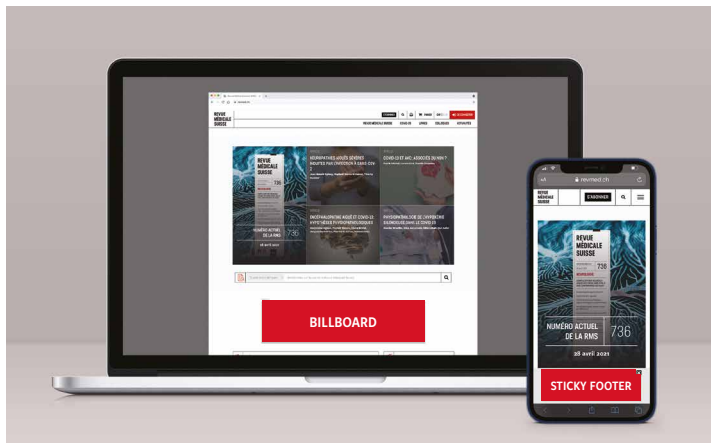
REVUE MÉDICALE SUISSE

S'ABONNER

REVUE MÉDICALE SUISSE

COVID-19

LIVRES

COLLOQUES

ACTUALITÉS

REVUE MÉDICALE SUISSE

736

NUMÉRO ACTUEL DE LA RMS

28 avril 2021

NÉOROPATHIES AIGUËS SÉVÈRES INDUITES PAR L'INFECTION À SARS-COV-2

COVID-19 ET AVC, ASSOCIÉS OU NON ?

ENCÉPHALOPATHIE AIGUË ET COVID-19 : HYPOTHÈSES PHYSIOPATHOLOGIQUES

PHYSIOPATHOLOGIE DE L'ANOSMIE ET DE L'AGUEUSIE DANS LE COVID-19

BILLBOARD

revmed.ch

REVUE MÉDICALE SUISSE

S'ABONNER

REVUE MÉDICALE SUISSE

736

NUMÉRO ACTUEL DE LA RMS

28 avril 2021

STICKY FOOTER